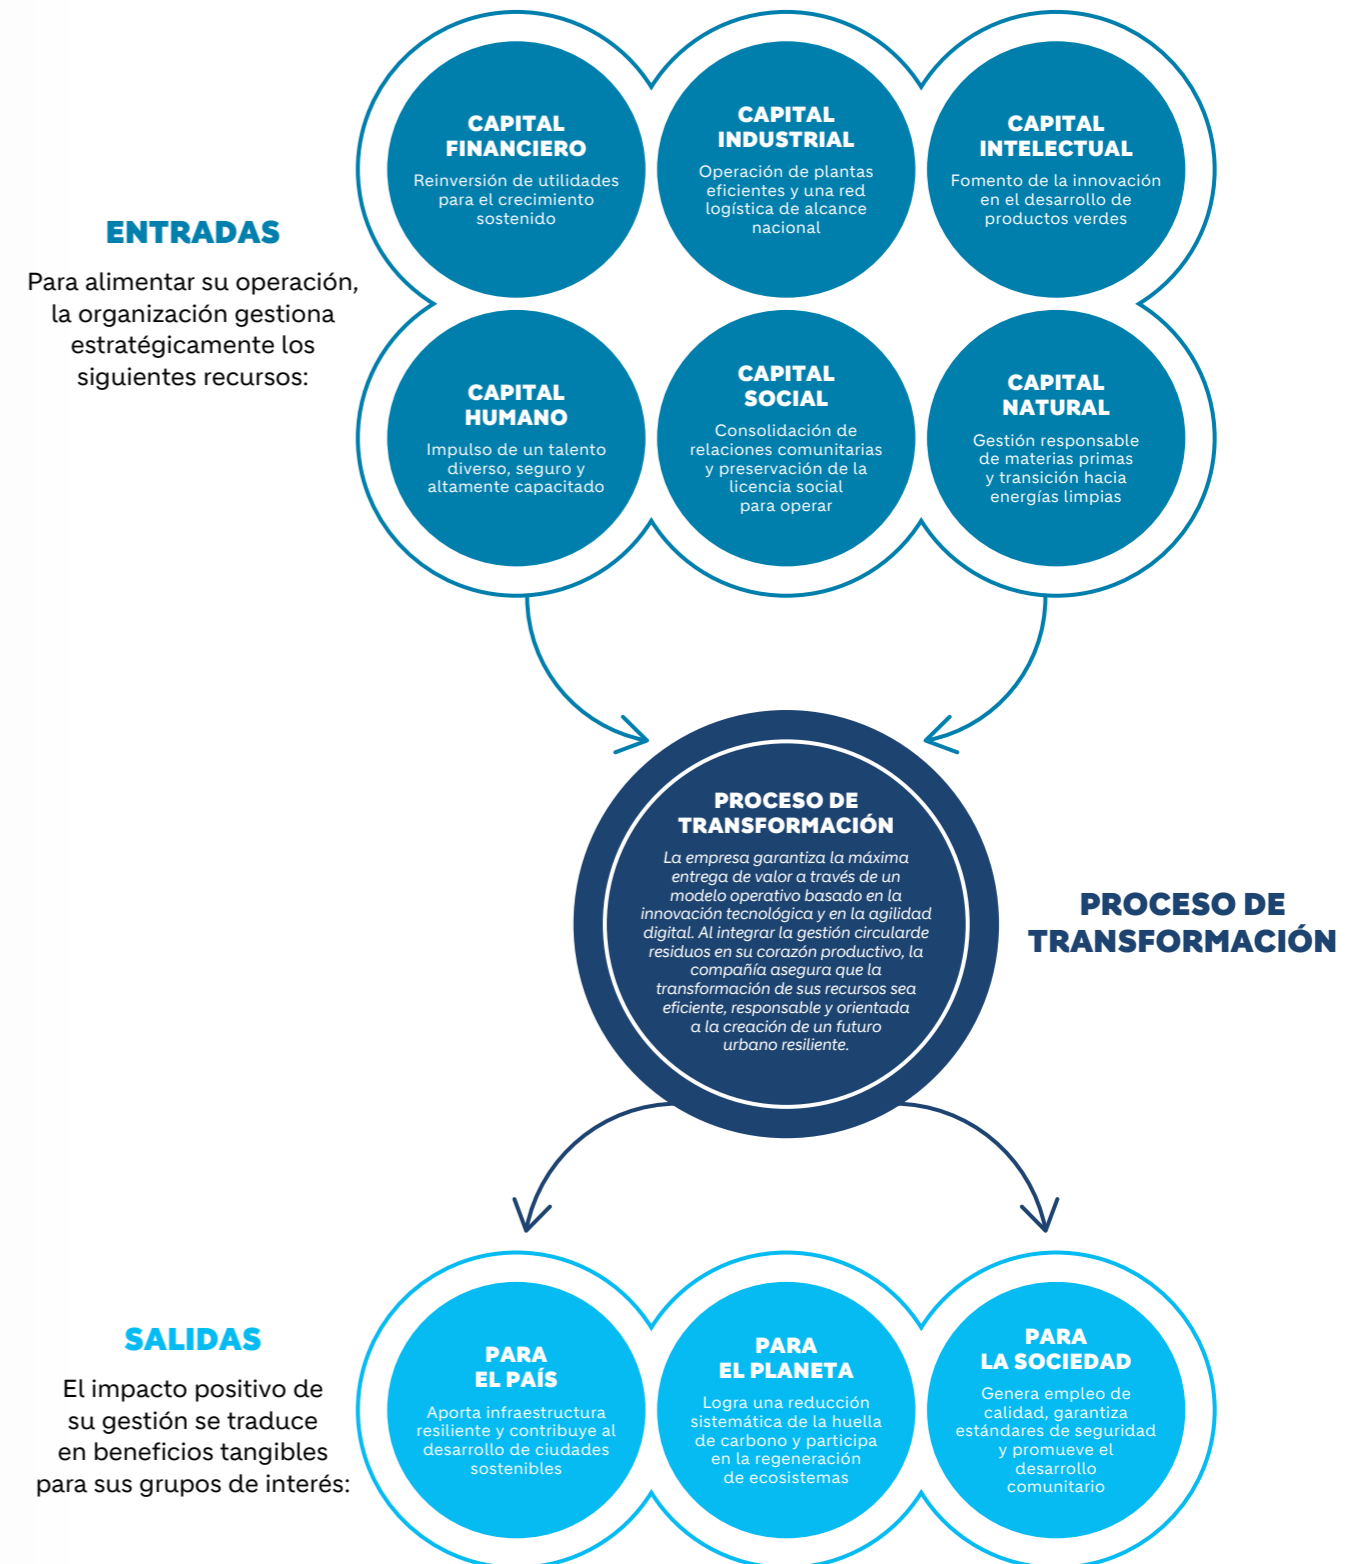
ENTRADAS

Para alimentar su operación, la organización gestiona estratégicamente los siguientes recursos:

CAPITAL FINANCIERO
Reinversión de utilidades para el crecimiento sostenido

CAPITAL INDUSTRIAL
Operación de plantas eficientes y una red logística de alcance nacional

CAPITAL INTELECTUAL
Fomento de la innovación en el desarrollo de productos verdes

CAPITAL HUMANO
Impulso de un talento diverso, seguro y altamente capacitado

CAPITAL SOCIAL
Consolidación de relaciones comunitarias y preservación de la licencia social para operar

CAPITAL NATURAL
Gestión responsable de materias primas y transición hacia energías limpias

PROCESO DE TRANSFORMACIÓN
La empresa garantiza la máxima entrega de valor a través de un modelo operativo basado en la innovación tecnológica y en la agilidad digital. Al integrar la gestión circularde residuos en su corazón productivo, la compañía asegura que la transformación de sus recursos sea eficiente, responsable y orientada a la creación de un futuro urbano resiliente.

PROCESO DE TRANSFORMACIÓN

SALIDAS

El impacto positivo de su gestión se traduce en beneficios tangibles para sus grupos de interés:

PARA EL PAÍS
Aporta infraestructura resiliente y contribuye al desarrollo de ciudades sostenibles

PARA EL PLANETA
Logra una reducción sistemática de la huella de carbono y participa en la regeneración de ecosistemas

PARA LA SOCIEDAD
Genera empleo de calidad, garantiza estándares de seguridad y promueve el desarrollo comunitario